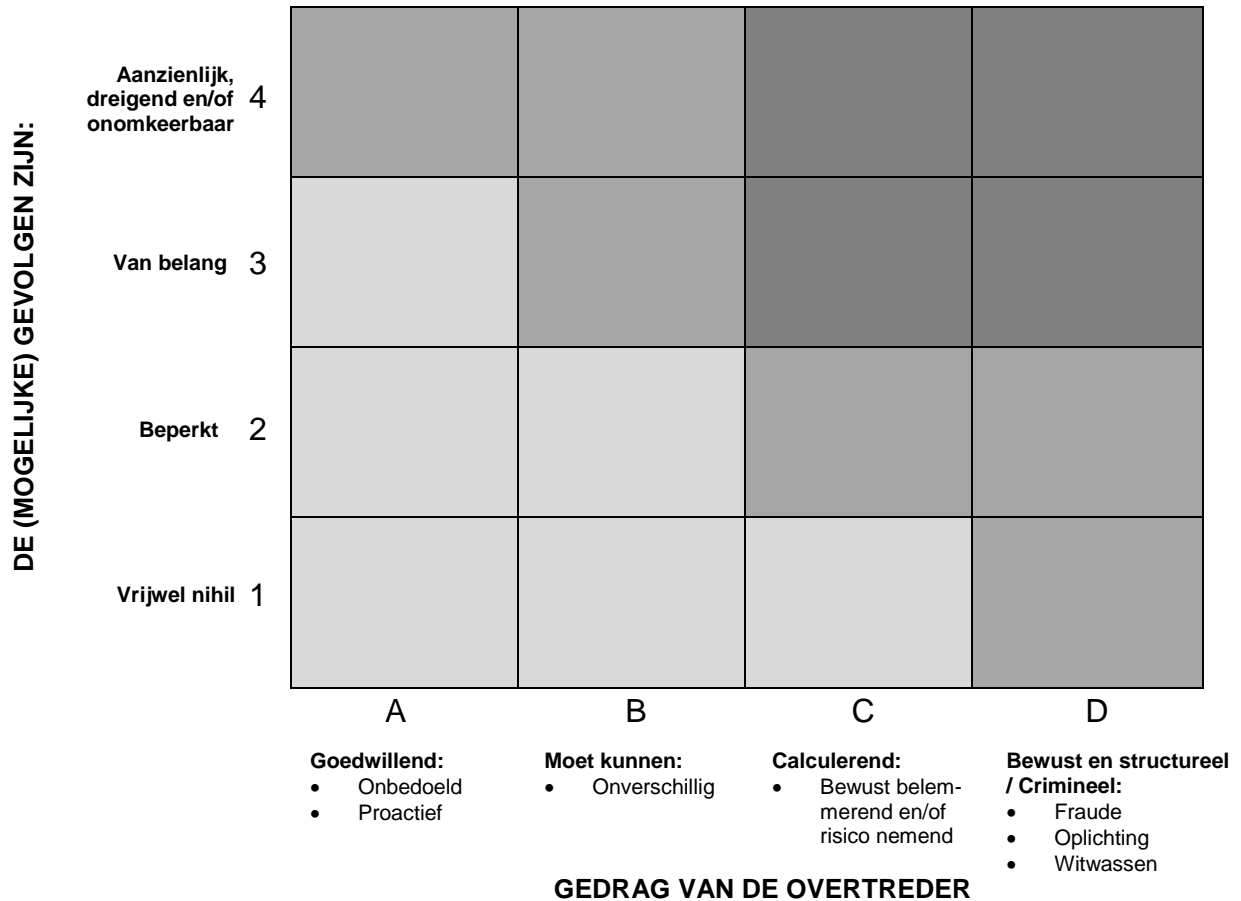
DE (MOGELIJKE) GEVOLGEN ZIJN:

Aanzienlijk, dreigend en/of onomkeerbaar 4

Van belang 3

Beperkt 2

Vrijwel nihil 1

A

B

C

D

Goedwillend:
- Onbedoeld
- Proactief

Moet kunnen:
- Onverschillig

Calculerend:
- Bewust belemmerend en/of risico nemend

Bewust en structureel / Crimineel:
- Fraude
- Oplichting
- Witwassen

GEDRAG VAN DE OVERTREDER